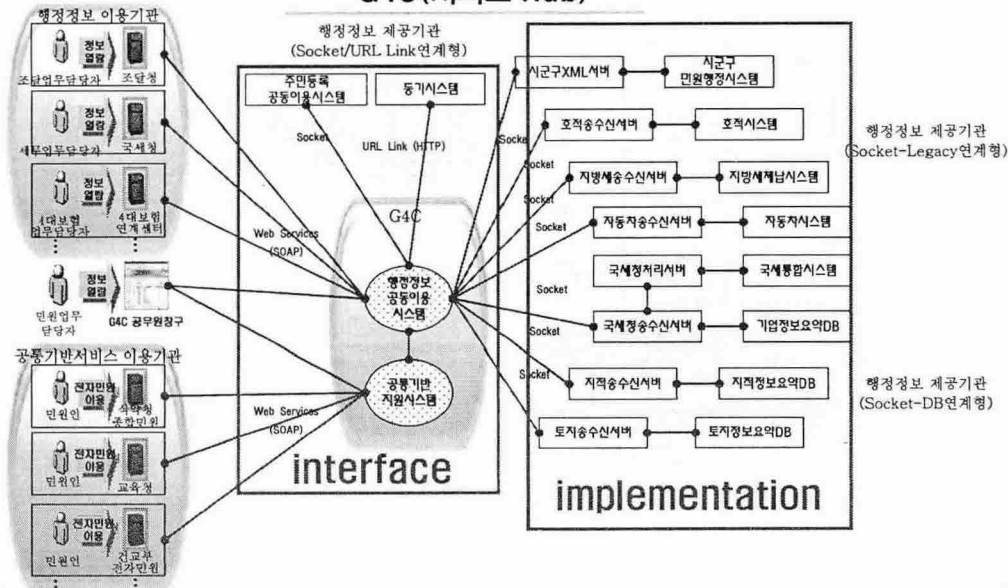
G4C([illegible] Hub)

행정정보 이용기관

정보 열람
조달업무담당자
조달청

정보 열람
세무업무담당자
국세청

정보 열람
4대보험 업무담당자
4대보험 연계 센터

정보 열람
민원업무 담당자
G4C 공무원창구

공통기반서비스 이용기관

전자민원 이용
민원인
식약청 종합민원

전자민원 이용
민원인
교육청

전자민원 이용
민원인
건교부 전자민원

행정정보 제공기관
(Socket/URL Link연계형)

주민등록 공동이용시스템
등기시스템
Socket
URL Link (HTTP)
Web Services (SOAP)
G4C
행정정보 공동이용 시스템
공통기반 지원시스템
Web Services (SOAP)
interface

시군구XML서버
시군구 민원행정시스템
호적송수신서버
호적시스템
지방세송수신서버
지방세체납시스템
자동차송수신서버
자동차시스템
국세청처리서버
국세통합시스템
국세청송수신서버
기업정보요약DB
지적송수신서버
지적정보요약DB
토지송수신서버
토지정보요약DB
Socket
Socket
Socket
Socket
Socket
Socket
Socket
implementation

행정정보 제공기관
(Socket-Legacy연계형)

행정정보 제공기관
(Socket-DB연계형)